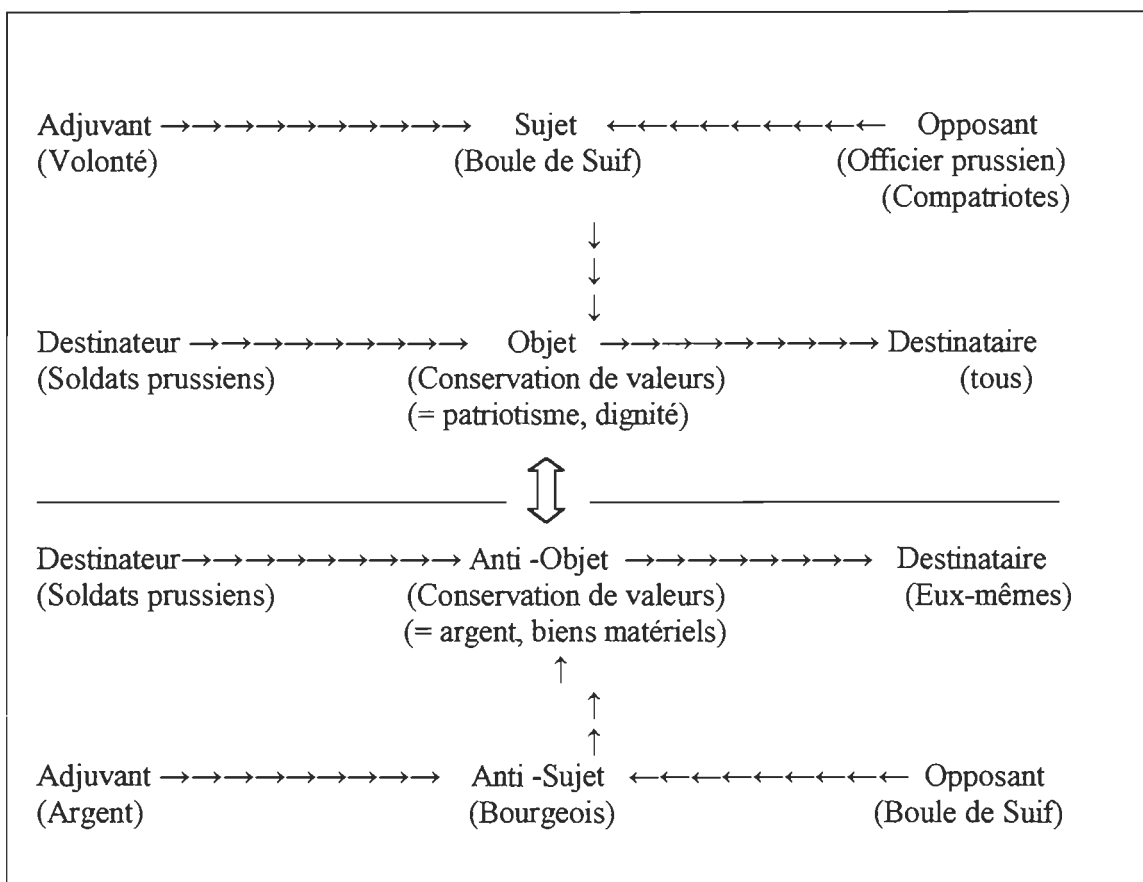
Adjuvant →→→→→→→→→→ Sujet ←←←←←←←←←← Opposant
(Volonté) (Boule de Suif) (Officier prussien)
(Compatriotes)

↓
↓
↓

Destinateur →→→→→→→→→→ Objet →→→→→→→→→→ Destinataire
(Soldats prussiens) (Conservation de valeurs) (tous)
(= patriotisme, dignité)

Destinateur→→→→→→→→→→ Anti -Objet →→→→→→→→→→ Destinataire
(Soldats prussiens) (Conservation de valeurs) (Eux-mêmes)
(= argent, biens matériels)

↑
↑
↑

Adjuvant →→→→→→→→→→ Anti -Sujet ←←←←←←←←←← Opposant
(Argent) (Bourgeois) (Boule de Suif)